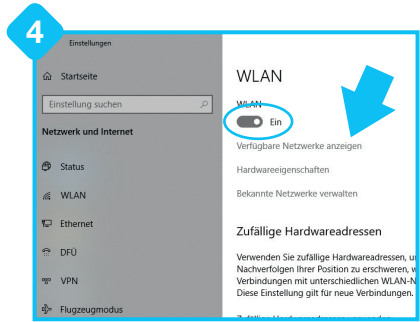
4

Einstellungen

Startseite

Einstellung suchen

Netzwerk und Internet

Status

WLAN

Ethernet

DFÜ

VPN

Flugzeugmodus

WLAN

WLAN

Ein

Verfügbare Netzwerke anzeigen

Hardwareeigenschaften

Bekannte Netzwerke verwalten

Zufällige Hardwareadressen

Verwenden Sie zufällige Hardwareadressen, u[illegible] Nachverfolgen Ihrer Position zu erschweren, w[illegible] Verbindungen mit unterschiedlichen WLAN-N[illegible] Diese Einstellung gilt für neue Verbindungen.

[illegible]